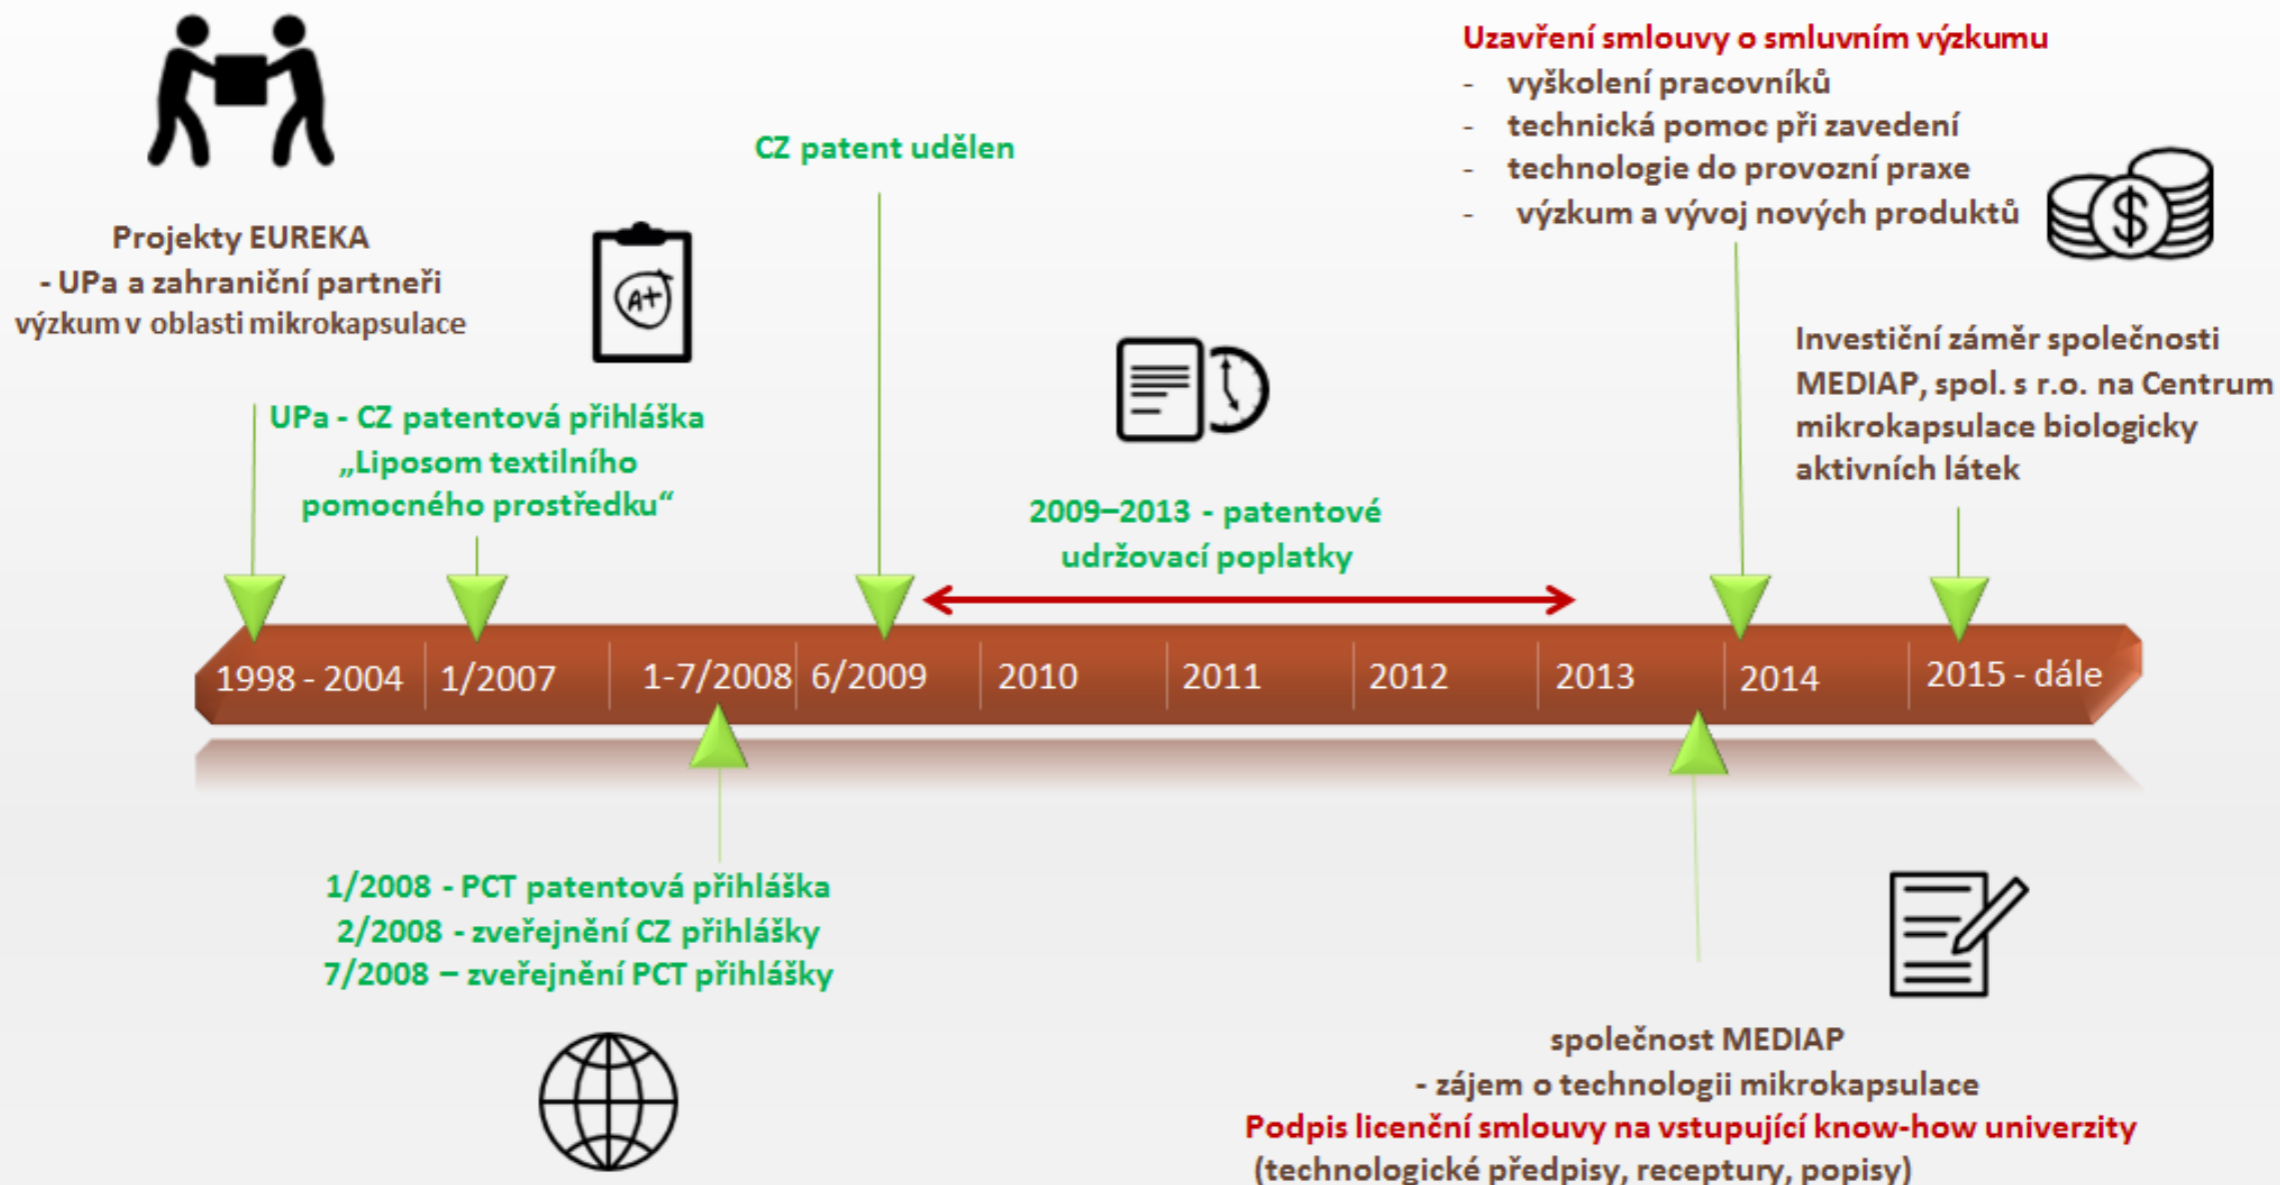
Uzavření smlouvy o smluvním výzkumu
- vyškolení pracovníků
- technická pomoc při zavedení
- technologie do provozní praxe
- výzkum a vývoj nových produktů

CZ patent udělen

Projekty EUREKA
- UPa a zahraniční partneři
výzkum v oblasti mikrokapsulace

A+

Investiční záměr společnosti MEDIAP, spol. s r.o. na Centrum mikrokapsulace biologicky aktivních látek

UPa - CZ patentová přihláška „Liposom textilního pomocného prostředku“

2009–2013 - patentové udržovací poplatky

| 1998 - 2004 | 1/2007 | 1-7/2008 | 6/2009 | 2010 | 2011 | 2012 | 2013 | 2014 | 2015 - dále |
|---|---|---|---|---|---|---|---|---|---|

1/2008 - PCT patentová přihláška
2/2008 - zveřejnění CZ přihlášky
7/2008 – zveřejnění PCT přihlášky

společnost MEDIAP
- zájem o technologii mikrokapsulace
Podpis licenční smlouvy na vstupující know-how univerzity
(technologické předpisy, receptury, popisy)